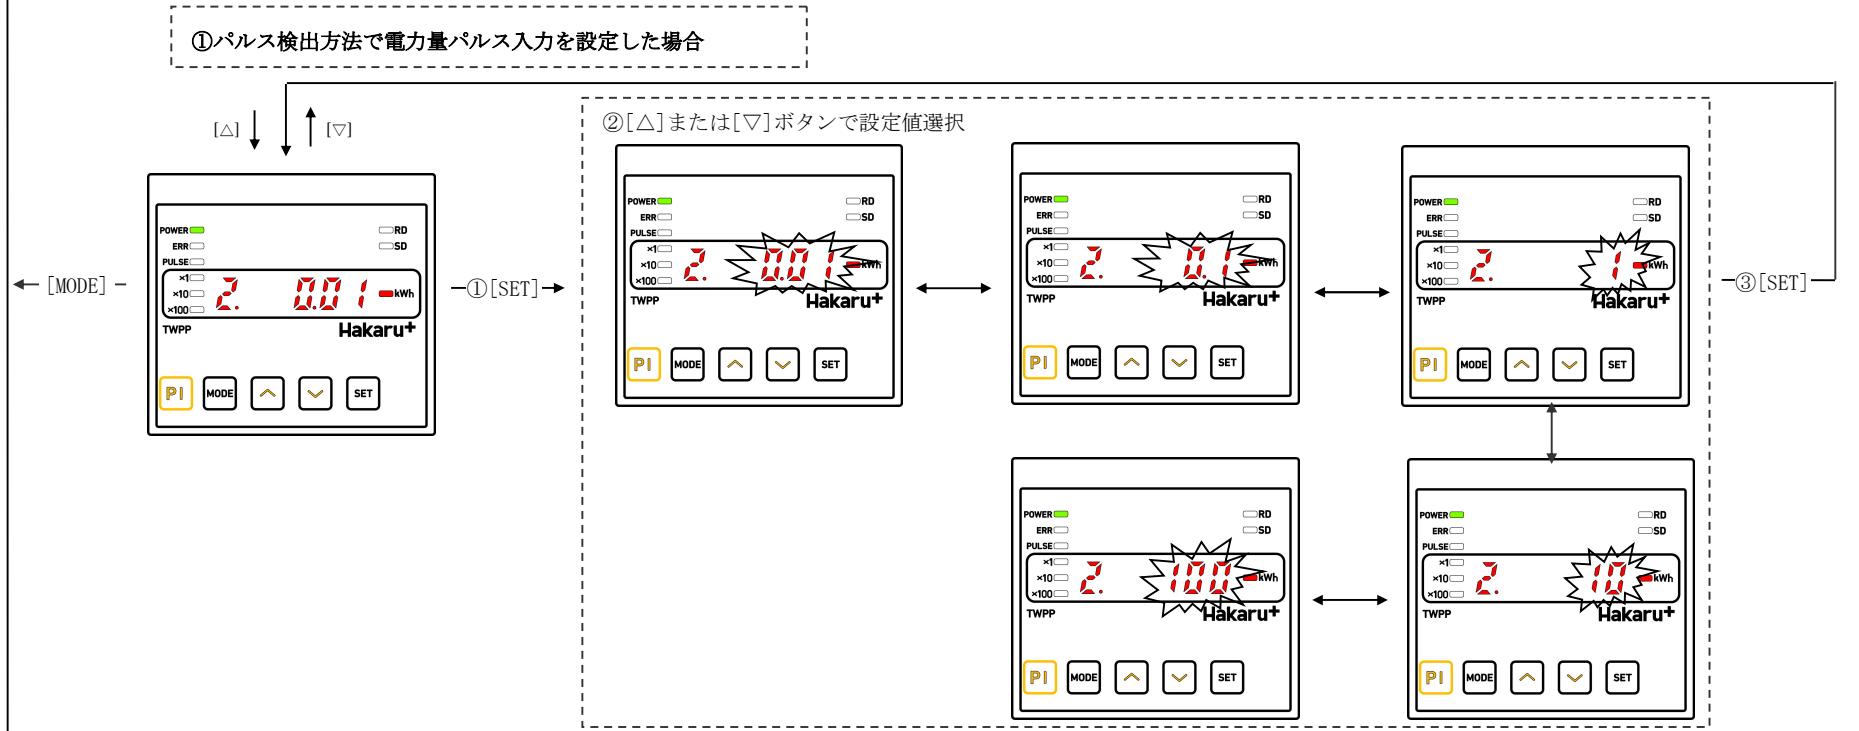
①パルス検出方法で電力量パルス入力を設定した場合

[△] [▽]

②[△]または[▽]ボタンで設定値選択

← [MODE] –

POWER ERR PULSE ×1 ×10 ×100 RD SD 2. 0.01 kWh TWPP Hakaru+ PI MODE SET

–①[SET]→

POWER ERR PULSE ×1 ×10 ×100 RD SD 2. 0.01 kWh TWPP Hakaru+ PI MODE SET

POWER ERR PULSE ×1 ×10 ×100 RD SD 2. 0.1 kWh TWPP Hakaru+ PI MODE SET

POWER ERR PULSE ×1 ×10 ×100 RD SD 2. 1 kWh TWPP Hakaru+ PI MODE SET

–③[SET]–

POWER ERR PULSE ×1 ×10 ×100 RD SD 2. 100 kWh TWPP Hakaru+ PI MODE SET

POWER ERR PULSE ×1 ×10 ×100 RD SD 2. 10 kWh TWPP Hakaru+ PI MODE SET